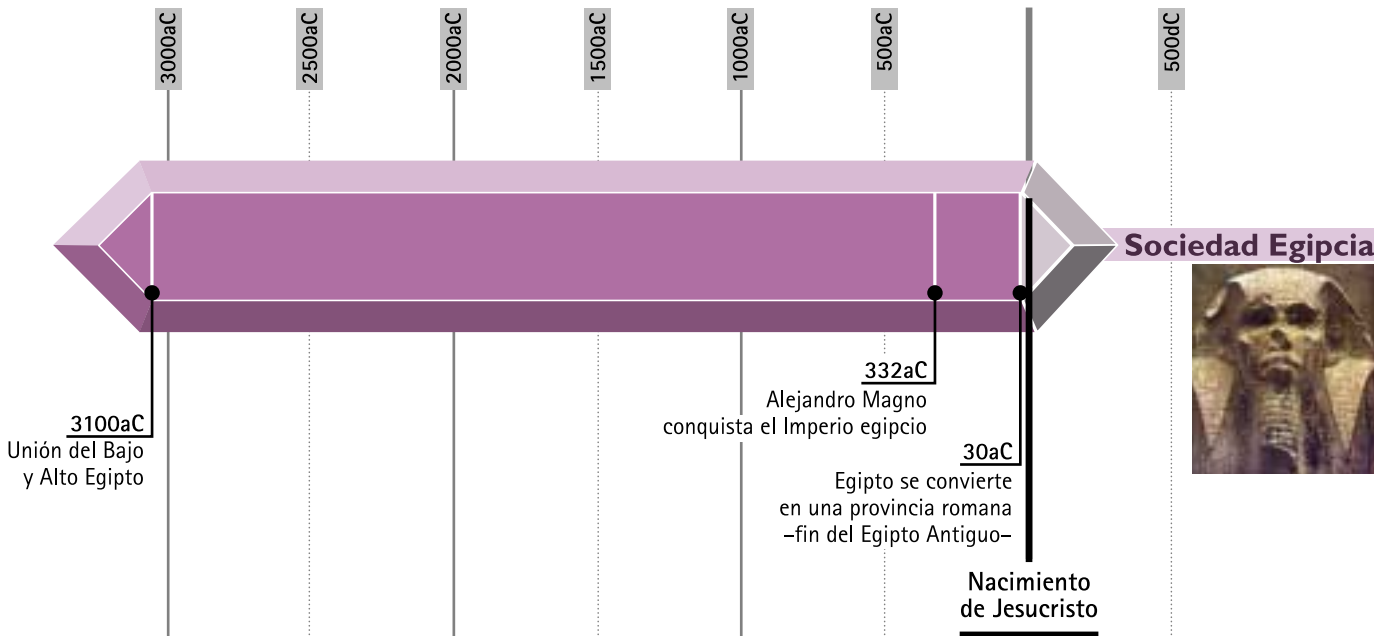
3000aC
2500aC
2000aC
1500aC
1000aC
500aC
500dC

Sociedad Egipcia

3100aC
Unión del Bajo y Alto Egipto

332aC
Alejandro Magno conquista el Imperio egipcio

30aC
Egipto se convierte en una provincia romana –fin del Egipto Antiguo–

Nacimiento de Jesucristo